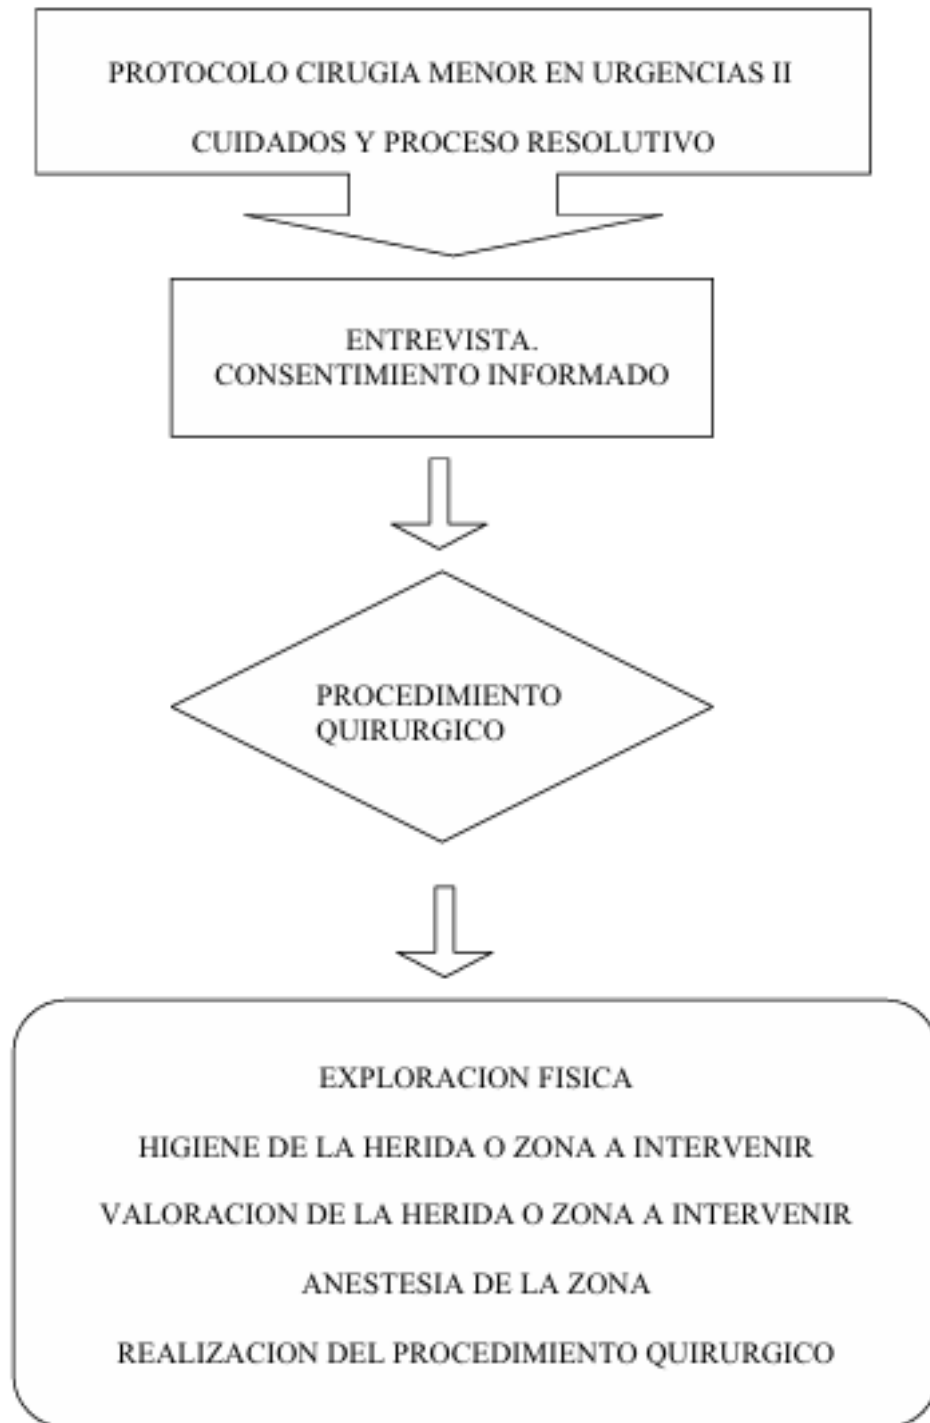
PROTOCOLO CIRUGIA MENOR EN URGENCIAS II

CUIDADOS Y PROCESO RESOLUTIVO

ENTREVISTA.
CONSENTIMIENTO INFORMADO

PROCEDIMIENTO
QUIRURGICO

EXPLORACION FISICA

HIGIENE DE LA HERIDA O ZONA A INTERVENIR

VALORACION DE LA HERIDA O ZONA A INTERVENIR

ANESTESIA DE LA ZONA

REALIZACION DEL PROCEDIMIENTO QUIRURGICO